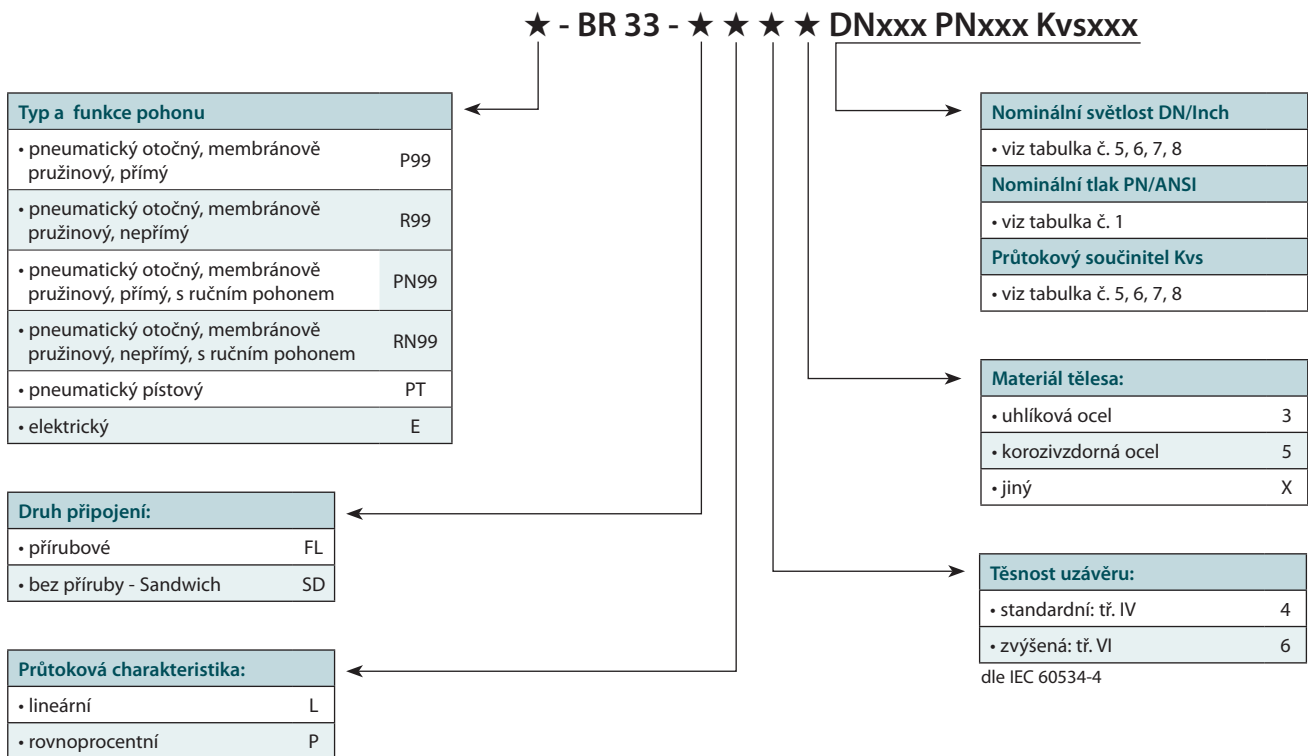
★ - BR 33 - ★ ★ ★ ★ DNxxx PNxxx Kvsxxx

| Typ a funkce pohonu | |
|---|---|
| • pneumatický otočný, membránově pružinový, přímý | P99 |
| • pneumatický otočný, membránově pružinový, nepřímý | R99 |
| • pneumatický otočný, membránově pružinový, přímý, s ručním pohonem | PN99 |
| • pneumatický otočný, membránově pružinový, nepřímý, s ručním pohonem | RN99 |
| • pneumatický pístový | PT |
| • elektrický | E |

| Druh připojení: | |
|---|---|
| • přírubové | FL |
| • bez příruby - Sandwich | SD |

| Průtoková charakteristika: | |
|---|---|
| • lineární | L |
| • rovnoprocentní | P |

| Nominální světlost DN/Inch |
|---|
| • viz tabulka č. 5, 6, 7, 8 |
| Nominální tlak PN/ANSI |
| • viz tabulka č. 1 |
| Průtokový součinitel Kvs |
| • viz tabulka č. 5, 6, 7, 8 |

| Materiál tělesa: | |
|---|---|
| • uhlíková ocel | 3 |
| • korozivzdorná ocel | 5 |
| • jiný | X |

| Těsnost uzávěru: | |
|---|---|
| • standardní: tř. IV | 4 |
| • zvýšená: tř. VI | 6 |

dle IEC 60534-4